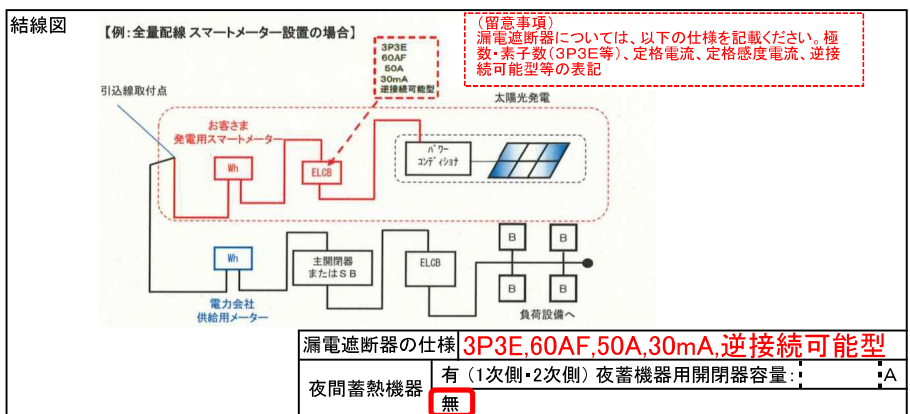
結線図

【例:全量配線 スマートメーター設置の場合】

3P3E
60AF
50A
30mA
逆接続可能型

（留意事項）
漏電遮断器については、以下の仕様を記載ください。極数・素子数（3P3E等）、定格電流、定格感度電流、逆接続可能型等の表記

引込線取付点

太陽光発電

お客さま
発電用スマートメーター

Wh

ELCB

パワーコンディショナ

Wh

主開閉器
またはＳＢ

ELCB

B

B

B

B

負荷設備へ

電力会社
供給用メーター

| 漏電遮断器の仕様 | 3P3E,60AF,50A,30mA,逆接続可能型 |
|---|---|
| 夜間蓄熱機器 | 有（1次側･2次側）夜蓄機器用開閉器容量: A |
| | 無 |